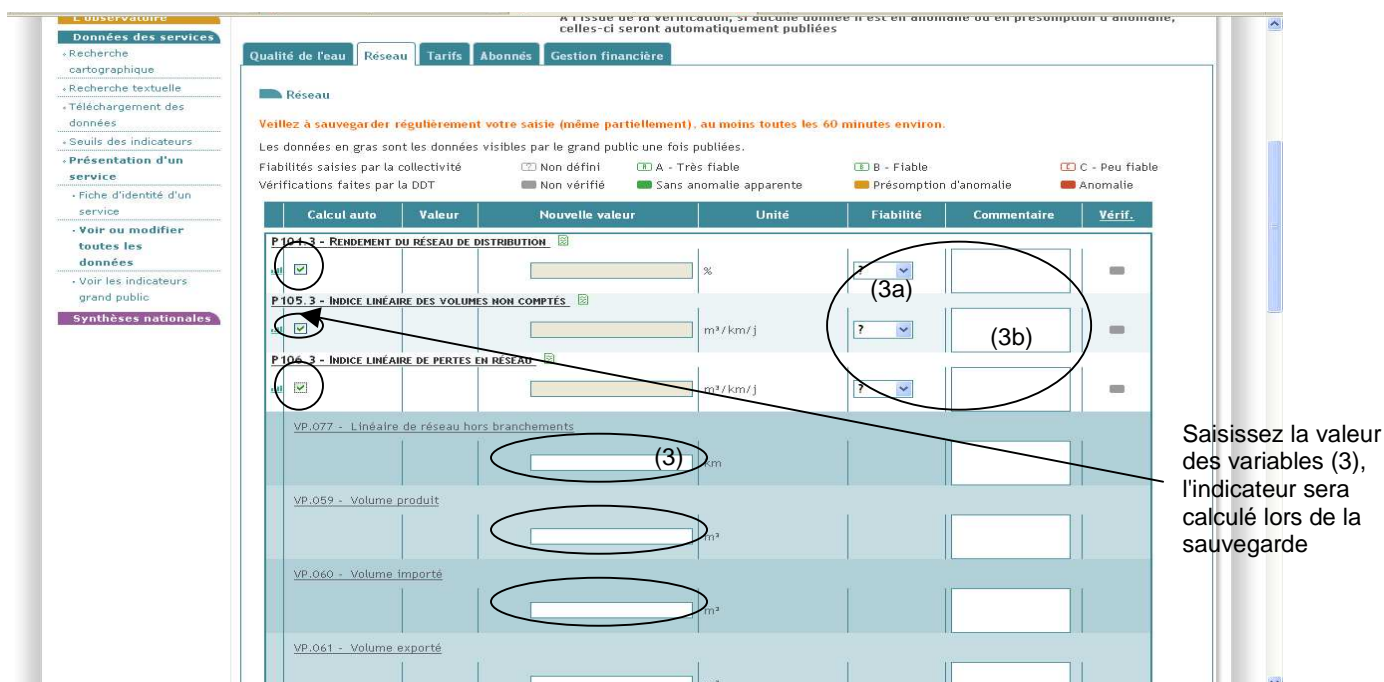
L'observatoire
Données des services
Recherche cartographique
Recherche textuelle
Téléchargement des données
Seuils des indicateurs
Présentation d'un service
Fiche d'identité d'un service
Voir ou modifier toutes les données
Voir les indicateurs grand public
Synthèses nationales

A l'issue de la vérification, si aucune donnée n'est en anomalie ou en présomption d'anomalie, celles-ci seront automatiquement publiées

Qualité de l'eau | Réseau | Tarifs | Abonnés | Gestion financière

Réseau

Veillez à sauvegarder régulièrement votre saisie (même partiellement), au moins toutes les 60 minutes environ.

Les données en gras sont les données visibles par le grand public une fois publiées.

Fiabilités saisies par la collectivité | Non défini | A - Très fiable | B - Fiable | C - Peu fiable
Vérifications faites par la DDT | Non vérifié | Sans anomalie apparente | Présomption d'anomalie | Anomalie

| Calcul auto | Valeur | Nouvelle valeur | Unité | Fiabilité | Commentaire | Vérif. |
|---|---|---|---|---|---|---|
| P104.3 - Rendement du réseau de distribution | | | | | | |
| ☑ | | | % | ? | | |
| P105.3 - Indice linéaire des volumes non comptés | | | | | | |
| ☑ | | | m³/km/j | ? | | |
| P106.3 - Indice linéaire de pertes en réseau | | | | | | |
| ☑ | | | m³/km/j | ? | | |
| VP.077 - Linéaire de réseau hors branchements | | | | | | |
| | | (3) | km | | | |
| VP.059 - Volume produit | | | | | | |
| | | | m³ | | | |
| VP.060 - Volume importé | | | | | | |
| | | | m³ | | | |
| VP.061 - Volume exporté | | | | | | |

(3a)
(3b)

Saisissez la valeur des variables (3), l'indicateur sera calculé lors de la sauvegarde